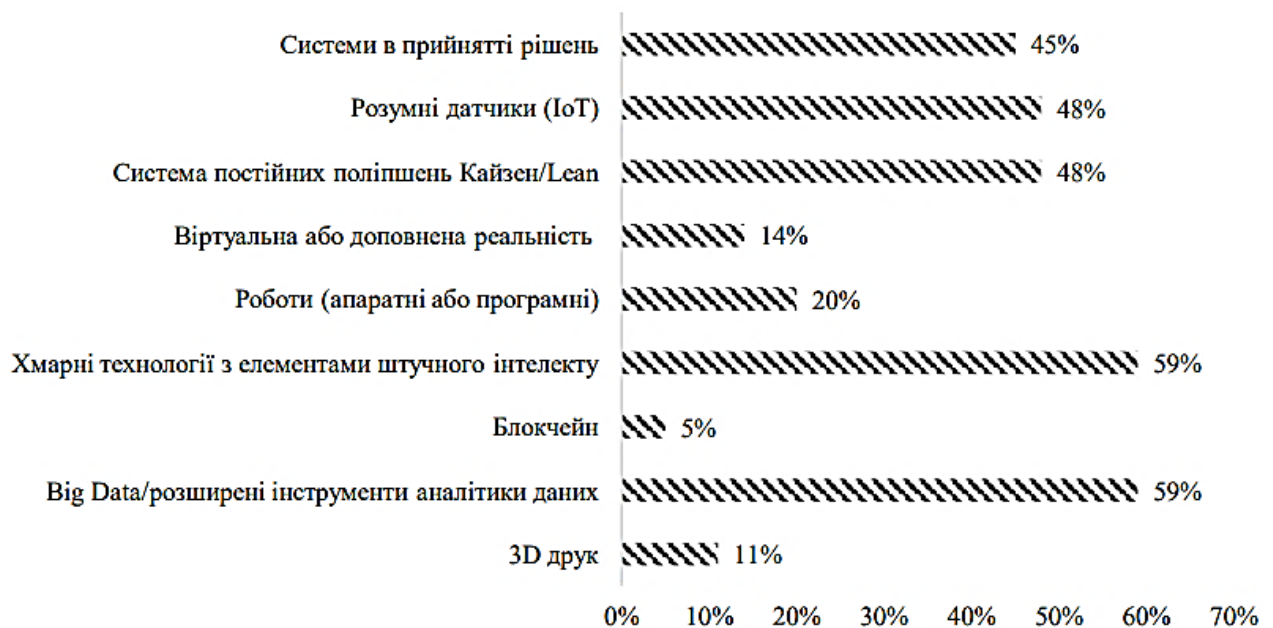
Системи в прийнятті рішень 45%

Розумні датчики (IoT) 48%

Система постійних поліпшень Кайзен/Lean 48%

Віртуальна або доповнена реальність 14%

Роботи (апаратні або програмні) 20%

Хмарні технології з елементами штучного інтелекту 59%

Блокчейн 5%

Big Data/розширені інструменти аналітики даних 59%

3D друк 11%

0% 10% 20% 30% 40% 50% 60% 70%